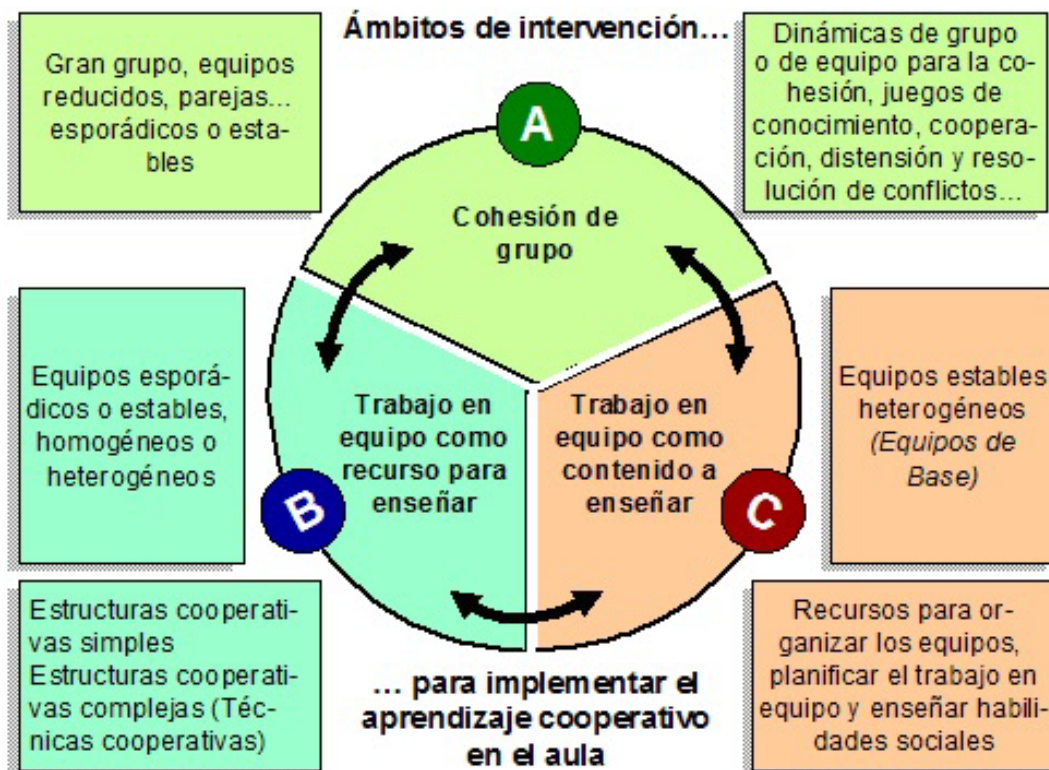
Ámbitos de intervención...

Gran grupo, equipos reducidos, parejas... esporádicos o estables

Dinámicas de grupo o de equipo para la cohesión, juegos de conocimiento, cooperación, distensión y resolución de conflictos...

A

Cohesión de grupo

Equipos esporádicos o estables, homogéneos o heterogéneos

Trabajo en equipo como recurso para enseñar

B

Trabajo en equipo como contenido a enseñar

C

Equipos estables heterogéneos (Equipos de Base)

Estructuras cooperativas simples
Estructuras cooperativas complejas (Técnicas cooperativas)

... para implementar el aprendizaje cooperativo en el aula

Recursos para organizar los equipos, planificar el trabajo en equipo y enseñar habilidades sociales